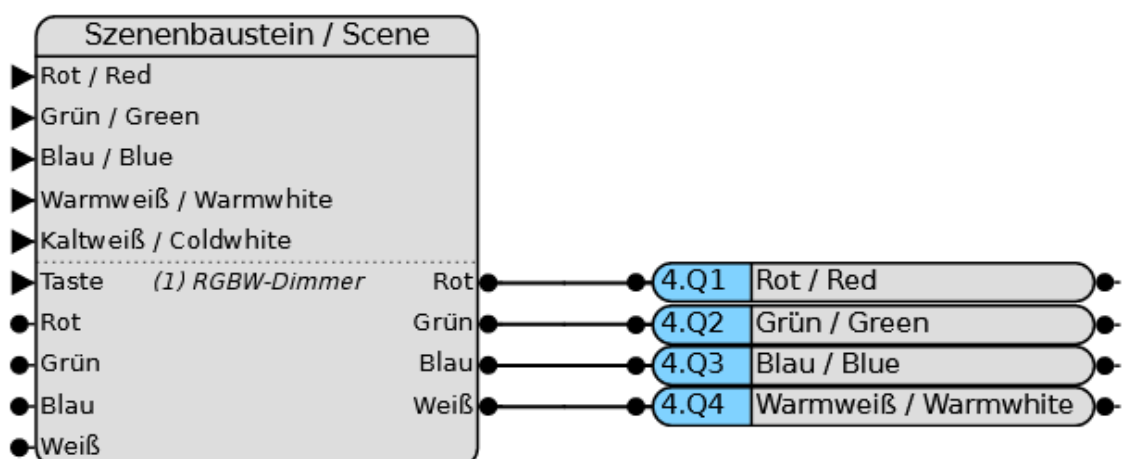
Szenenbaustein / Scene

Rot / Red
Grün / Green
Blau / Blue
Warmweiß / Warmwhite
Kaltweiß / Coldwhite
Taste (1) RGBW-Dimmer Rot
Rot Grün
Grün Blau
Blau Weiß
Weiß

4.Q1 Rot / Red
4.Q2 Grün / Green
4.Q3 Blau / Blue
4.Q4 Warmweiß / Warmwhite